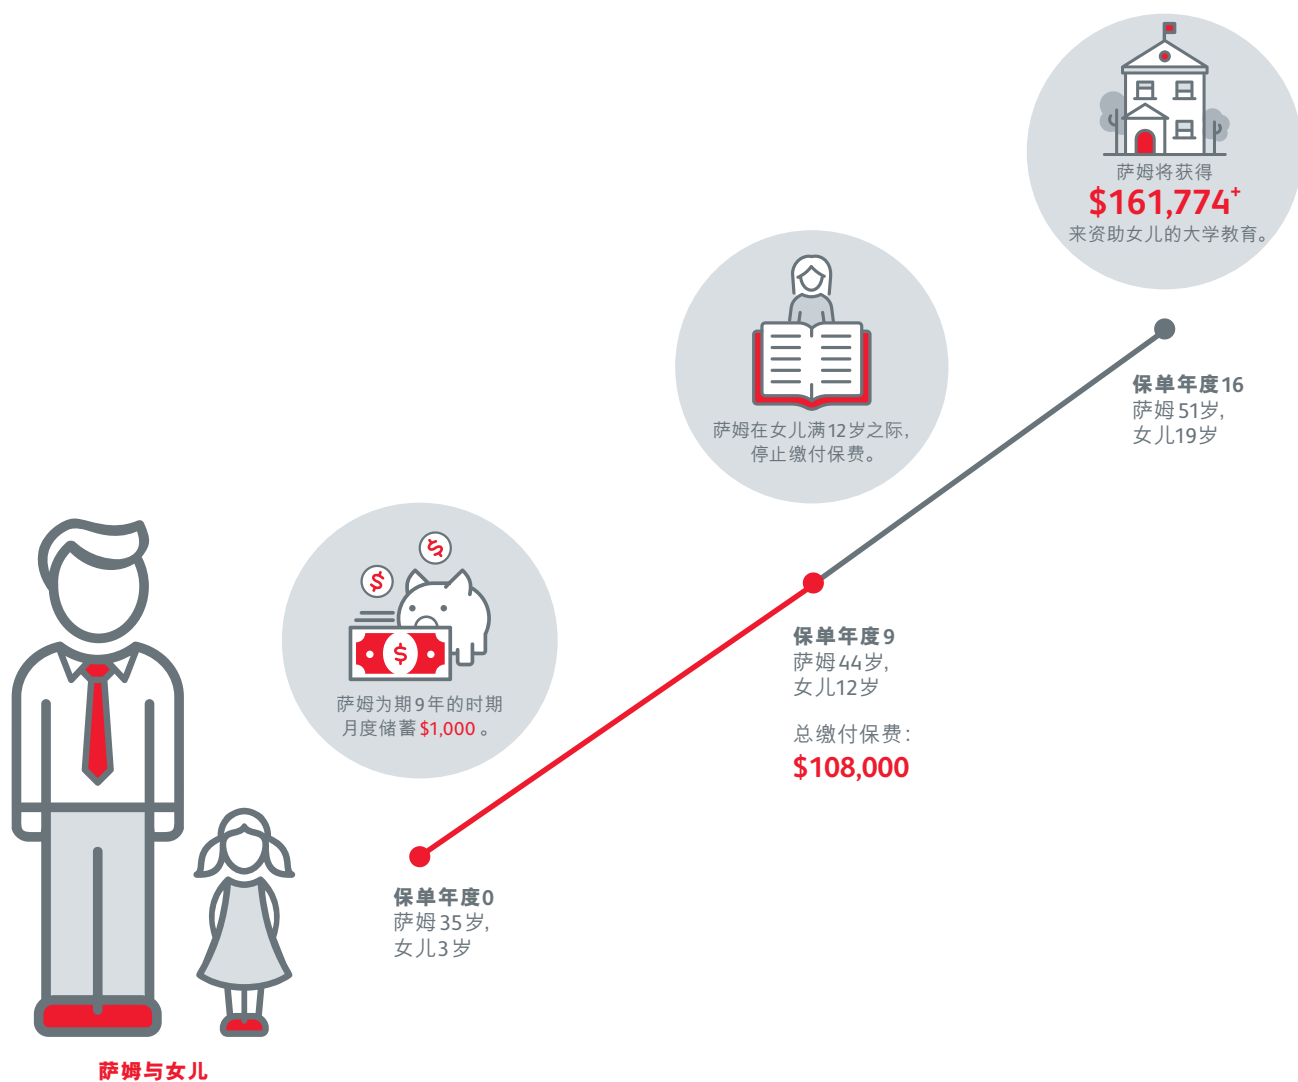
萨姆将获得
$161,774^+$
来资助女儿的大学教育。

萨姆在女儿满12岁之际，停止缴付保费。

保单年度16
萨姆 51岁，
女儿19岁

萨姆为期9年的时期月度储蓄 $1,000 。

保单年度9
萨姆44岁，
女儿12岁

总缴付保费：
$108,000

保单年度0
萨姆35岁，
女儿3岁

萨姆与女儿